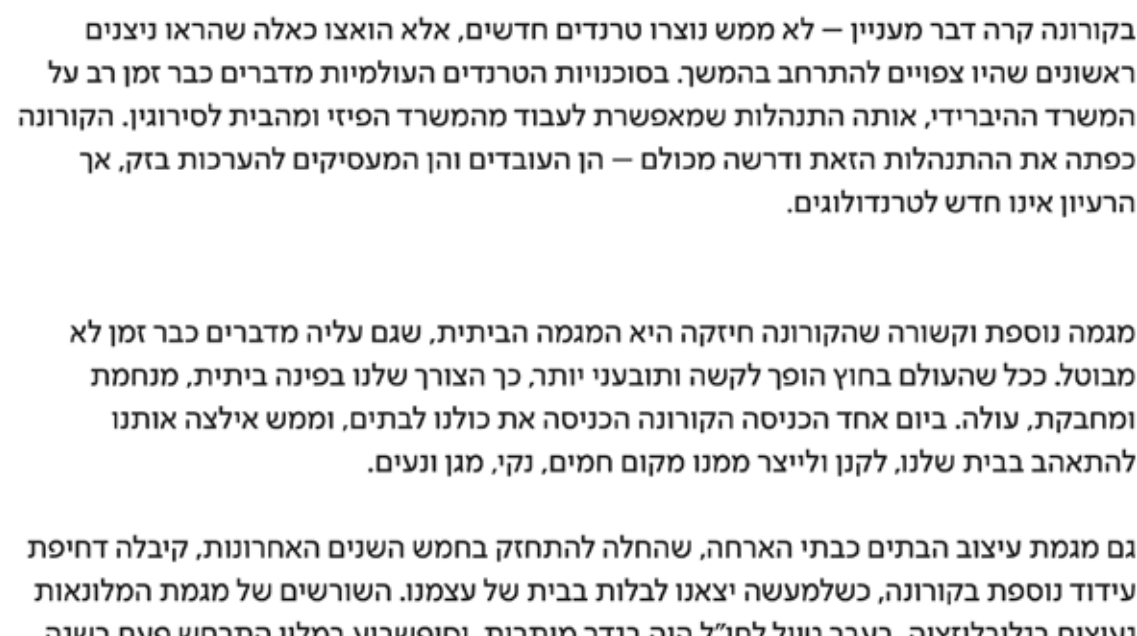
בקורונה קרה דבר מעניין – לא ממש נוצרו טרנדים חדשים, אלא הואצו כאלה שהראו ניצנים ראשונים שהיו צפויים להתרחב בהמשך. בסוכנויות הטרנדים העולמיות מדברים כבר זמן רב על המשרד ההיברידי, אותה התנהלות שמאפשרת לעבוד מהמשרד הפיזי ומהבית לסירוגין. הקורונה כפתה את ההתנהלות הזאת ודרשה מכולם – הן העובדים והן המעסיקים להערכות בזק, אך הרעיון אינו חדש לטרנדולוגים.

מגמה נוספת וקשורה שהקורונה חיזקה היא המגמה הביתית, שגם עליה מדברים כבר זמן לא מבוטל. ככל שהעולם בחוץ הופך לקשה ותובעני יותר, כך הצורך שלנו בפינה ביתית, מנחמת ומחבקת, עולה. ביום אחד הכניסה הקורונה הכניסה את כולנו לבתים, וממש אילצה אותנו להתאהב בבית שלנו, לקנן ולייצר ממנו מקום חמים, נקי, מגן ונעים.

גם מגמת עיצוב הבתים כבתי הארחה, שהחלה להתחזק בחמש השנים האחרונות, קיבלה דחיפת עידוד נוספת בקורונה, כשלמעשה יצאנו לבלות בבית של עצמנו. השורשים של מגמת המלונאות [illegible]